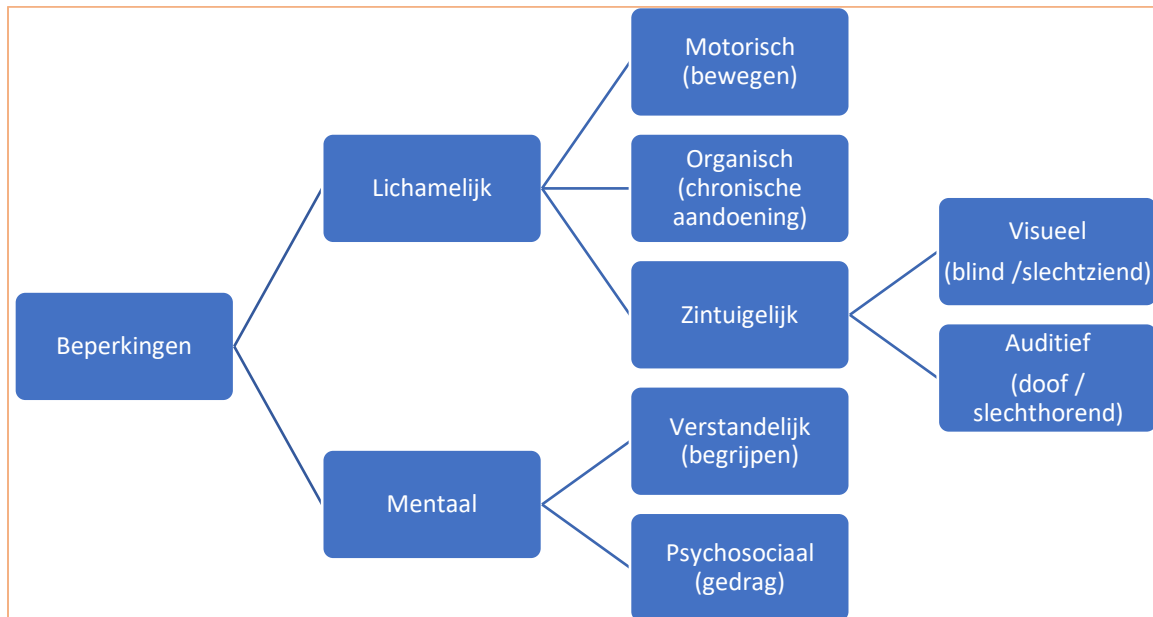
Beperkingen

Lichamelijk

Motorisch (bewegen)

Organisch (chronische aandoening)

Zintuigelijk

Visueel (blind /slechtziend)

Auditief (doof / slechthorend)

Mentaal

Verstandelijk (begrijpen)

Psychosociaal (gedrag)